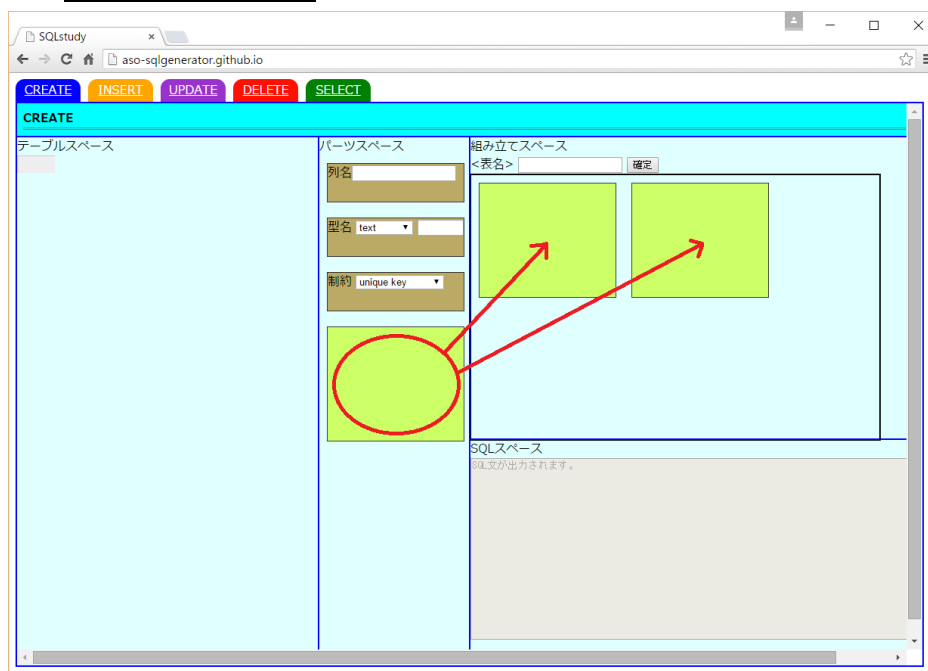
SQLstudy
aso-sqlgenerator.github.io

CREATE INSERT UPDATE DELETE SELECT

CREATE

テーブルスペース

パーツスペース

列名

型名 text

制約 unique key

組み立てスペース

<表名> 確定

SQLスペース

SQL文が出力されます。